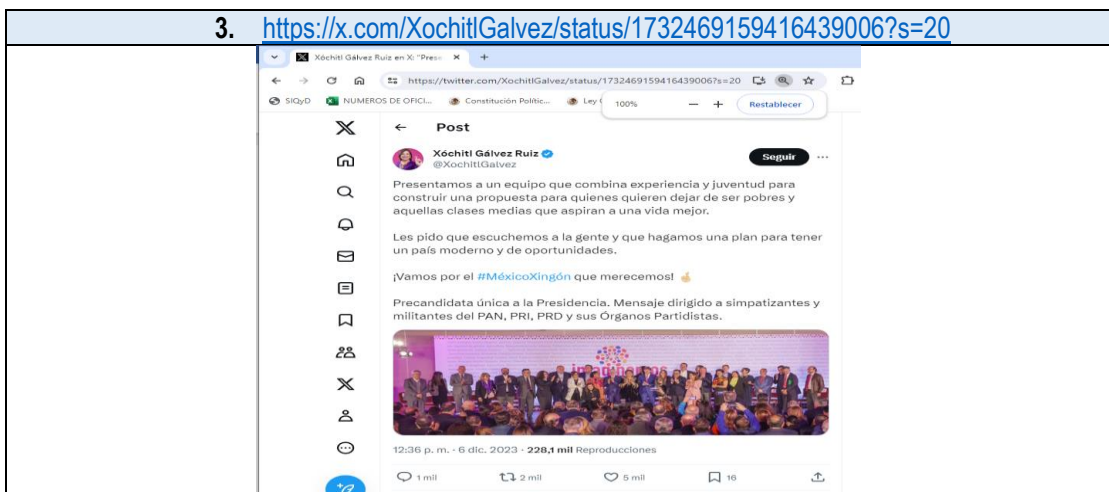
3. https://x.com/XochitlGalvez/status/1732469159416439006?s=20

Xóchitl Gálvez Ruiz en X: "Prese ×

https://twitter.com/XochitlGalvez/status/1732469159416439006?s=20

SIQyD NUMEROS DE OFICI... Constitución Politic... Ley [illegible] 100% — + Restablecer

Post

Xóchitl Gálvez Ruiz
@XochitlGalvez

Seguir

Presentamos a un equipo que combina experiencia y juventud para construir una propuesta para quienes quieren dejar de ser pobres y aquellas clases medias que aspiran a una vida mejor.

Les pido que escuchemos a la gente y que hagamos una plan para tener un país moderno y de oportunidades.

¡Vamos por el #MéxicoXingón que merecemos!

Precandidata única a la Presidencia. Mensaje dirigido a simpatizantes y militantes del PAN, PRI, PRD y sus Órganos Partidistas.

12:36 p. m. · 6 dic. 2023 · 228,1 mil Reproducciones

1 mil 2 mil 5 mil 16